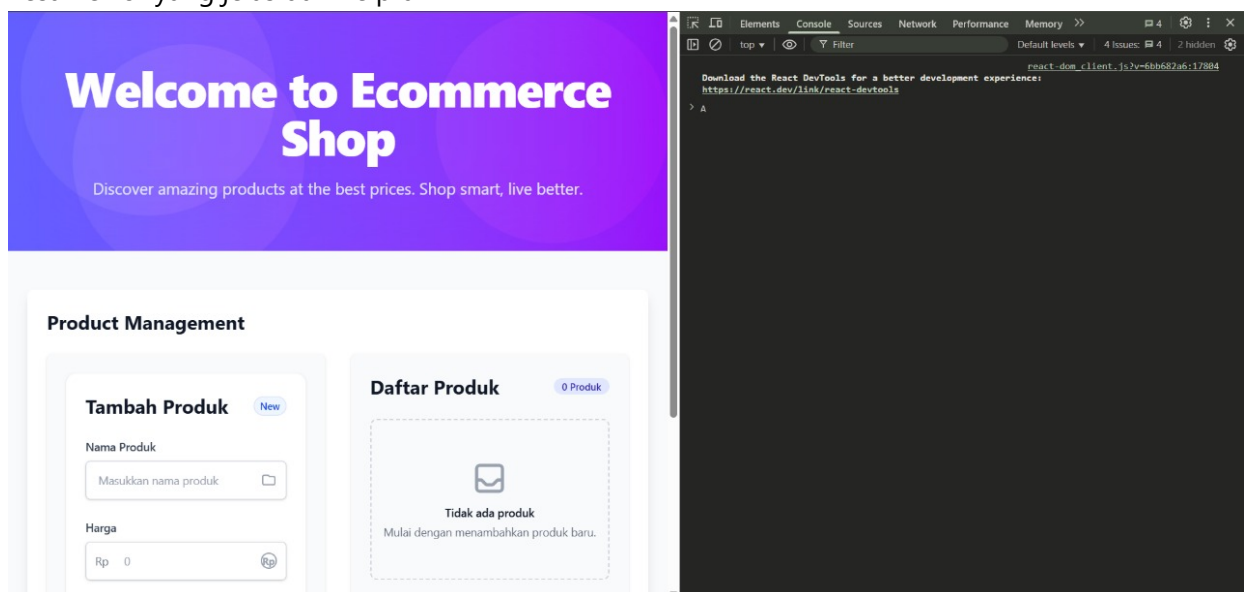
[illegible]

Welcome to Ecommerce Shop

Discover amazing products at the best prices. Shop smart, live better.

Product Management

Tambah Produk New

Nama Produk

Masukkan nama produk

Harga

Rp 0

Daftar Produk 0 Produk

Tidak ada produk

Mulai dengan menambahkan produk baru.

Elements Console Sources Network Performance Memory >> 4

top ▾ Filter Default levels ▾ 4 Issues: 4 2 hidden

react-dom_client.js?v=6bb682a6:17804

Download the React DevTools for a better development experience: https://react.dev/link/react-devtools

> A